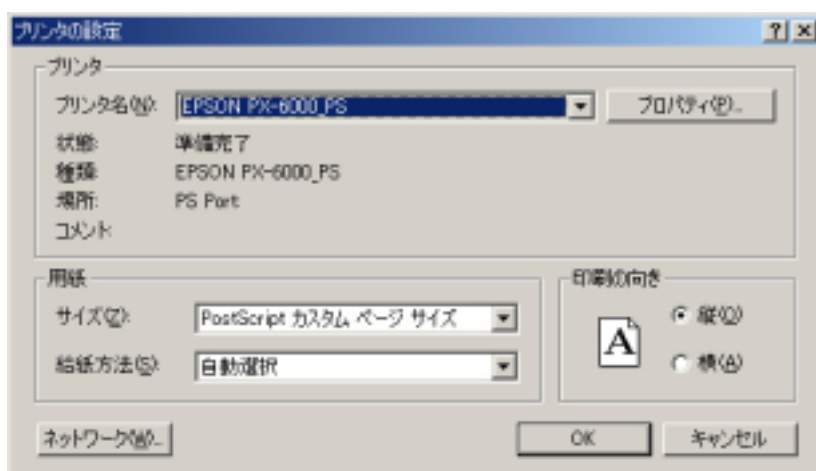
プリンタの設定

?

プリンタ

プリンタ名(N): EPSON PX-6000_PS

プロパティ(P)...

状態: 準備完了

種類: EPSON PX-6000_PS

場所: PS Port

コメント:

用紙

サイズ(Z): PostScript カスタム ページ サイズ

給紙方法(S): 自動選択

印刷の向き

A

縦(O)

横(A)

ネットワーク(W)...

OK

キャンセル